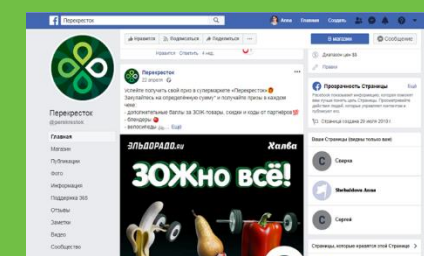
Перекресток

Анна

Главная

Перекресток
@perekrestok

Главная
Магазин
Публикации
Фото
Информация
Поддержка 365
Отзывы
Заметки
Видео
Сообщество

Нравится
Подписаться
Поделиться

В магазин
Сообщение

Перекресток

Успейте получить свой приз в супермаркете «Перекресток»! Закупайтесь на определённую сумму и получайте призы в каждом чеке.
- дополнительные баллы за ЗОЖ товары, скидки и коды от партнеров
- блендеры
- велосипеды

ЭЛЬДОРАДО.ru
Халва
ЗОЖно всё!

Прозрачность Страницы

Страница создана 26 июля 2010 г.

Ваши Страницы (видны только вам)
Сворка
Marhaldinova Anna
Сергей

Страницы, которые нравятся этой Странице